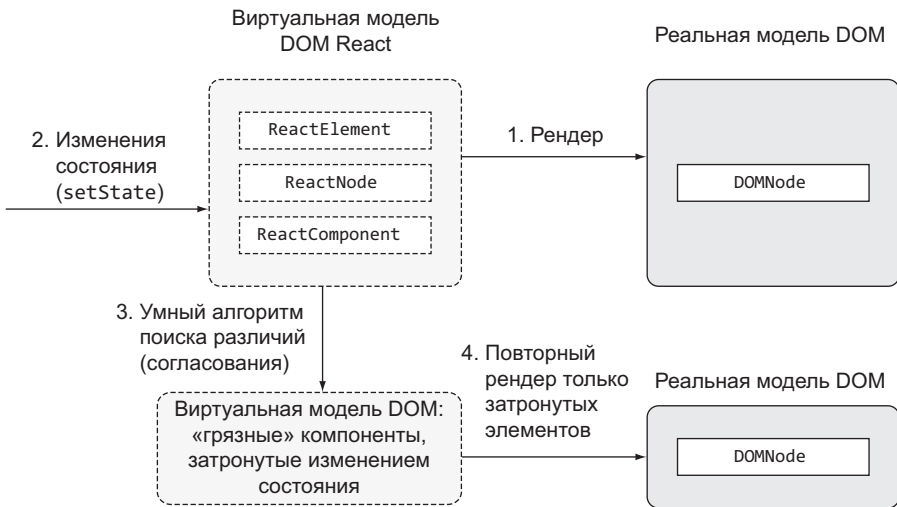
Виртуальная модель DOM React

Реальная модель DOM

2. Изменения состояния (setState)

ReactElement

ReactNode

ReactComponent

1. Рендер

DOMNode

3. Умный алгоритм поиска различий (согласования)

4. Повторный рендер только затронутых элементов

Реальная модель DOM

Виртуальная модель DOM: «грязные» компоненты, затронутые изменением состояния

DOMNode